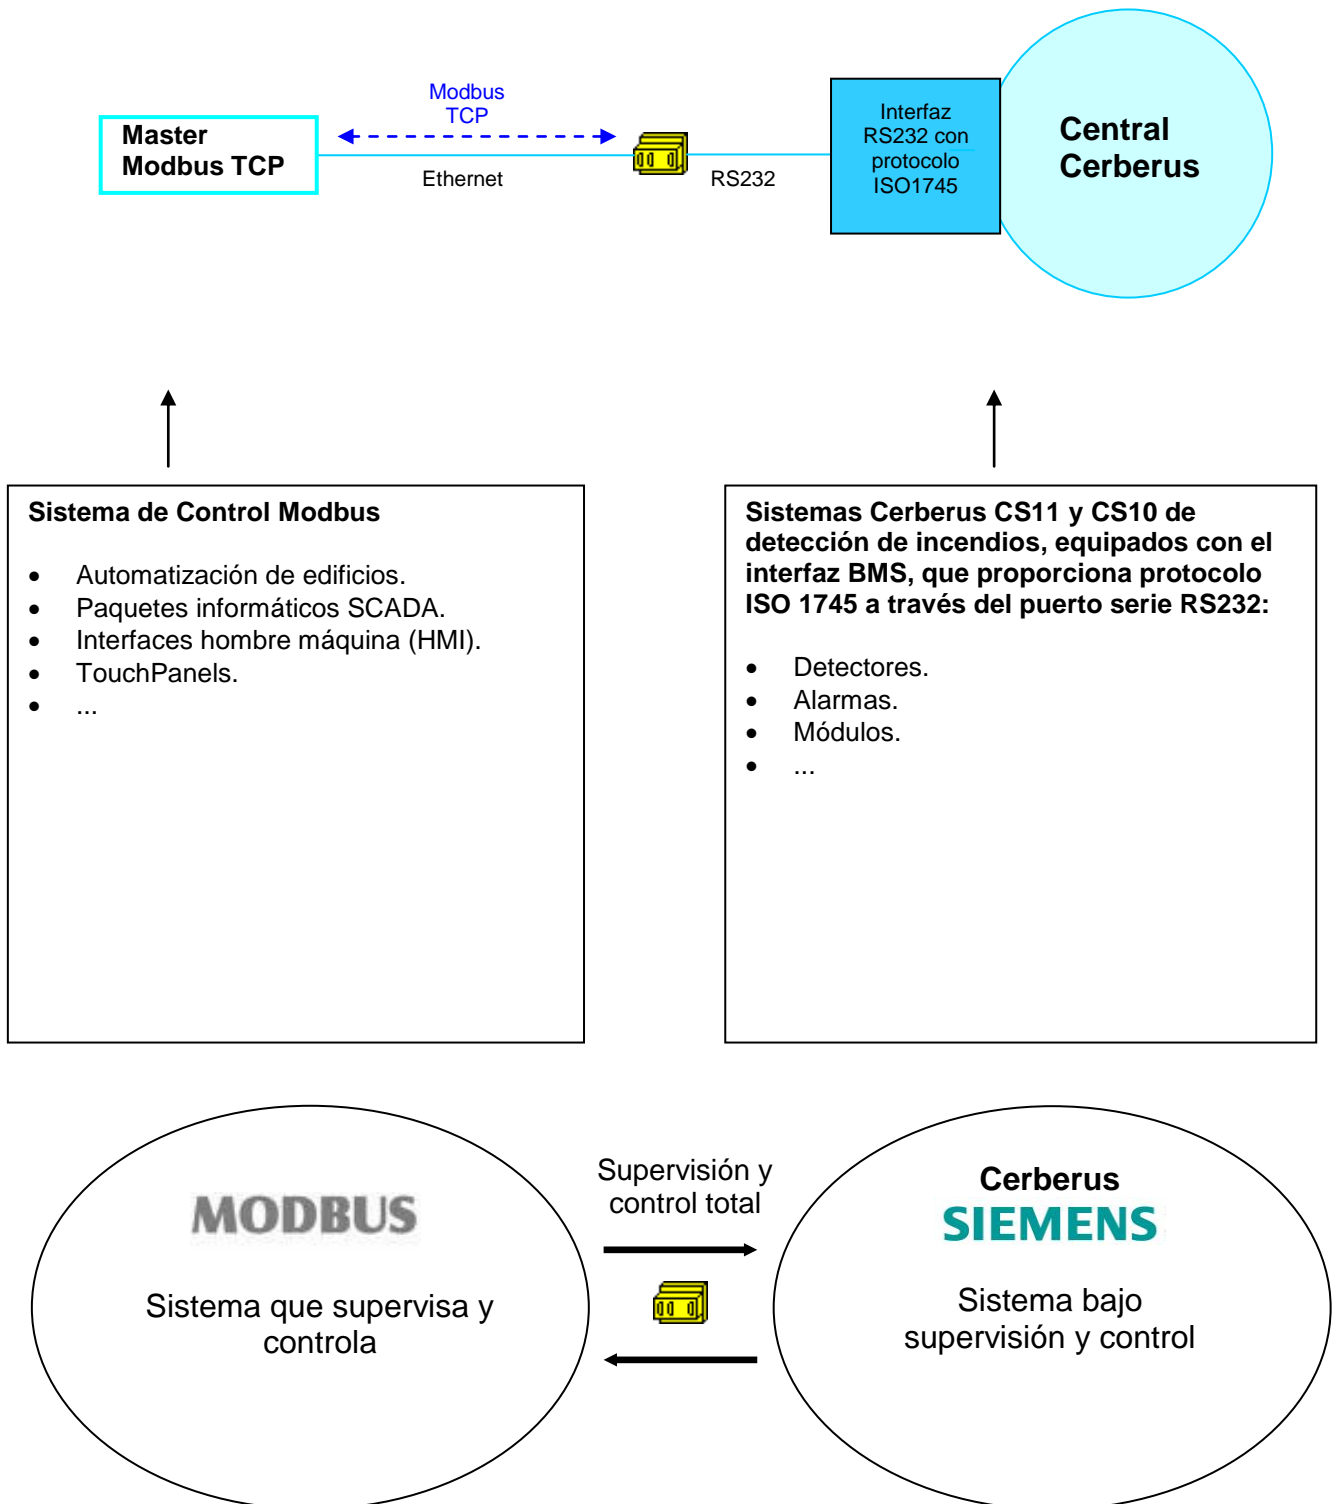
Modbus TCP

Master Modbus TCP

Ethernet

RS232

Interfaz RS232 con protocolo ISO1745

Central Cerberus

Sistema de Control Modbus

- Automatización de edificios.
- Paquetes informáticos SCADA.
- Interfaces hombre máquina (HMI).
- TouchPanels.
- ...

Sistemas Cerberus CS11 y CS10 de detección de incendios, equipados con el interfaz BMS, que proporciona protocolo ISO 1745 a través del puerto serie RS232:

- Detectores.
- Alarmas.
- Módulos.
- ...

MODBUS

Sistema que supervisa y controla

Supervisión y control total

Cerberus
SIEMENS

Sistema bajo supervisión y control